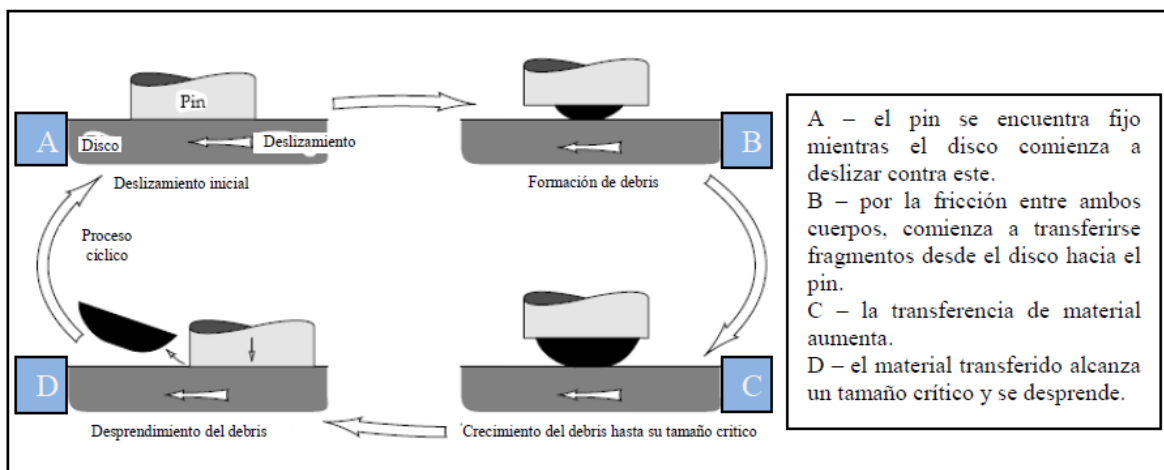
Pin

A

Disco

Deslizamiento

Deslizamiento inicial

B

Formación de debris

Proceso cíclico

D

Desprendimiento del debris

C

Crecimiento del debris hasta su tamaño crítico

A – el pin se encuentra fijo mientras el disco comienza a deslizar contra este.
B – por la fricción entre ambos cuerpos, comienza a transferirse fragmentos desde el disco hacia el pin.
C – la transferencia de material aumenta.
D – el material transferido alcanza un tamaño crítico y se desprende.